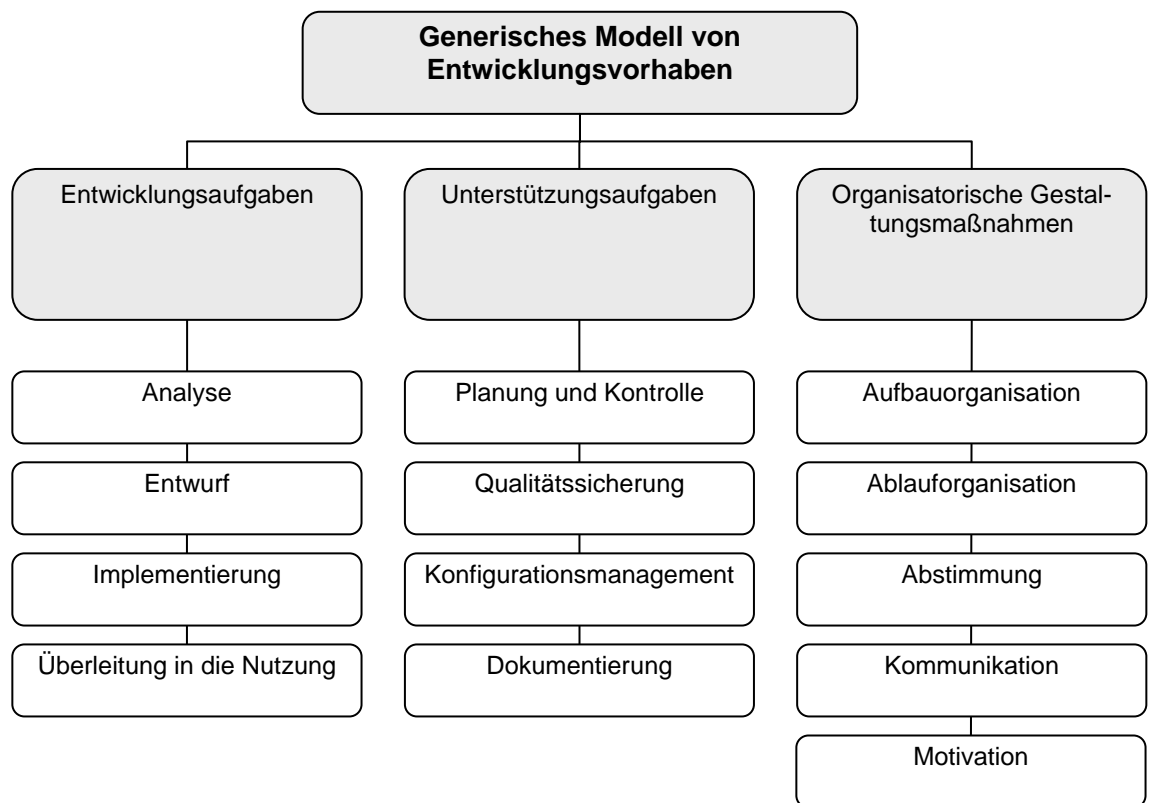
Generisches Modell von Entwicklungsvorhaben

Entwicklungsaufgaben

Analyse

Entwurf

Implementierung

Überleitung in die Nutzung

Unterstützungsaufgaben

Planung und Kontrolle

Qualitätssicherung

Konfigurationsmanagement

Dokumentierung

Organisatorische Gestaltungsmaßnahmen

Aufbauorganisation

Ablauforganisation

Abstimmung

Kommunikation

Motivation